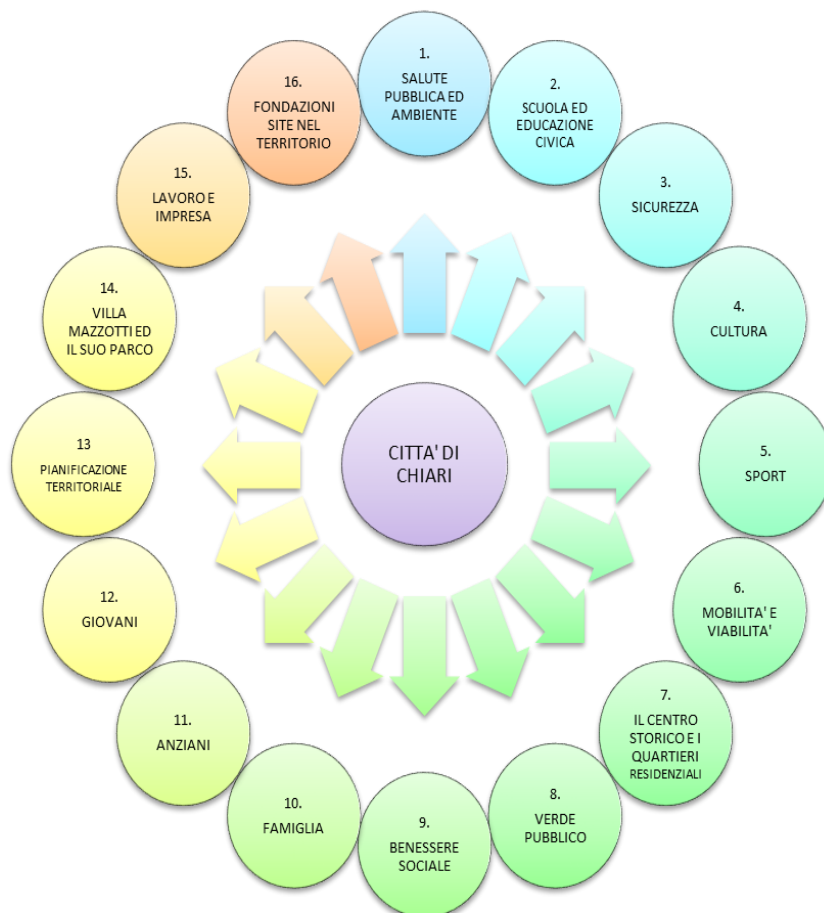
CITTA' DI CHIARI

1.
SALUTE PUBBLICA ED AMBIENTE

2.
SCUOLA ED EDUCAZIONE CIVICA

3.
SICUREZZA

4.
CULTURA

5.
SPORT

6.
MOBILITA' E VIABILITA'

7.
IL CENTRO STORICO E I QUARTIERI RESIDENZIALI

8.
VERDE PUBBLICO

9.
BENESSERE SOCIALE

10.
FAMIGLIA

11.
ANZIANI

12.
GIOVANI

13
PIANIFICAZIONE TERRITORIALE

14.
VILLA MAZZOTTI ED IL SUO PARCO

15.
LAVORO E IMPRESA

16.
FONDAZIONI SITE NEL TERRITORIO